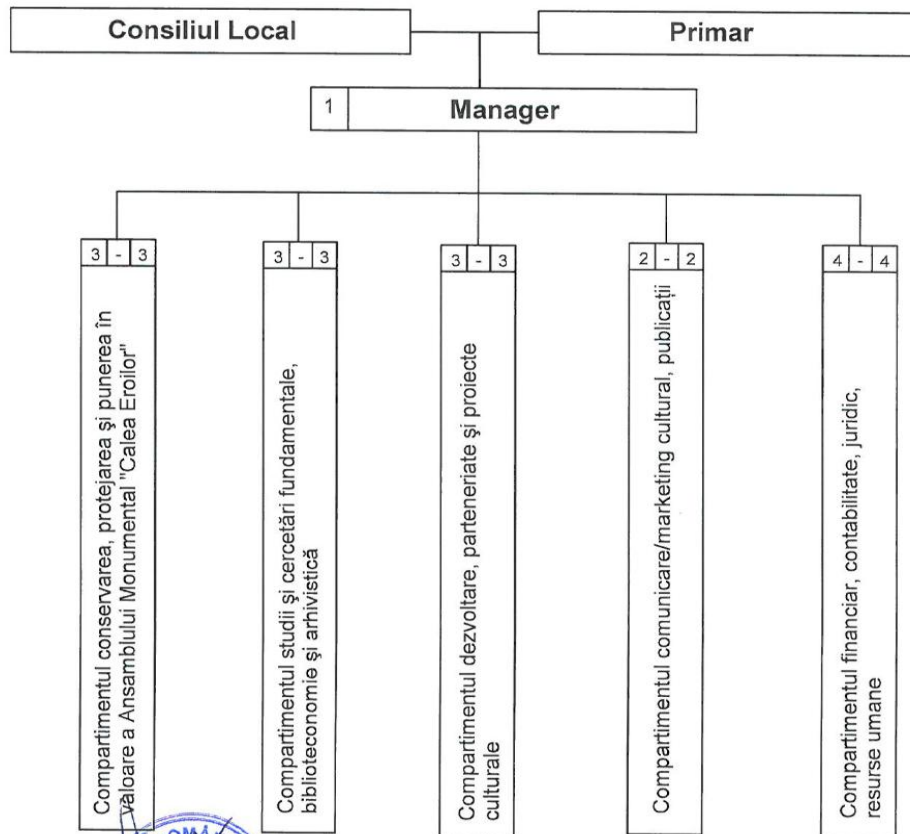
Consiliul Local

Primar

1

Manager

3 - 3

Compartimentul conservarea, protejarea şi punerea în valoare a Ansamblului Monumental "Calea Eroilor"

3 - 3

Compartimentul studii şi cercetări fundamentale, biblioteconomie şi arhivistică

3 - 3

Compartimentul dezvoltare, parteneriate şi proiecte culturale

2 - 2

Compartimentul comunicare/marketing cultural, publicaţii

4 - 4

Compartimentul financiar, contabilitate, juridic, resurse umane

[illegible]